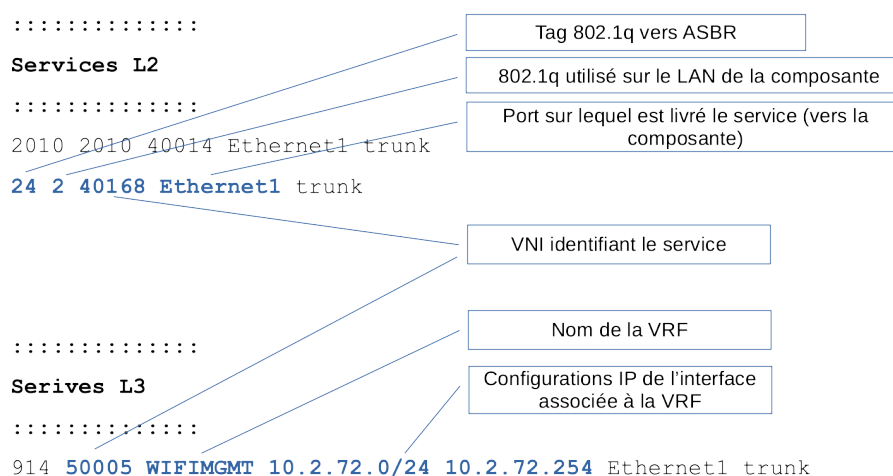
::::::::::::::

**Services L2**

::::::::::::::

2010 2010 40014 Ethernet1 trunk

24 2 40168 Ethernet1 trunk

Tag 802.1q vers ASBR

802.1q utilisé sur le LAN de la composante

Port sur lequel est livré le service (vers la composante)

VNI identifiant le service

::::::::::::::

**Serives L3**

::::::::::::::

914 50005 WIFIMGMT 10.2.72.0/24 10.2.72.254 Ethernet1 trunk

Nom de la VRF

Configurations IP de l'interface associée à la VRF